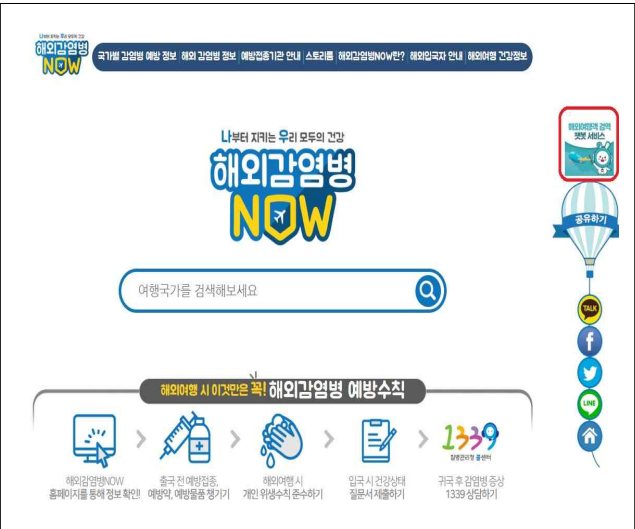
나부터 지키는 우리 모두의 건강
해외감염병 NOW

국가별 감염병 예방 정보 | 해외 감염병 정보 | 예방접종기관 안내 | 스토리툰 | 해외감염병NOW란? | 해외입국자 안내 | 해외여행 건강정보

나부터 지키는 우리 모두의 건강
해외감염병
NOW

여행국가를 검색해보세요

해외여행 시 이것만은 꼭! 해외감염병 예방수칙

해외감염병NOW 홈페이지를 통해 정보 확인!

출국 전 예방접종, 예방약, 예방물품 챙기기

해외여행 시 개인 위생수칙 준수하기

입국 시 건강상태 질문서 제출하기

1339 질병관리청 콜센터

귀국 후 감염병 증상 1339 상담하기

해외감염병 검역 정보 서비스

공유하기

TALK